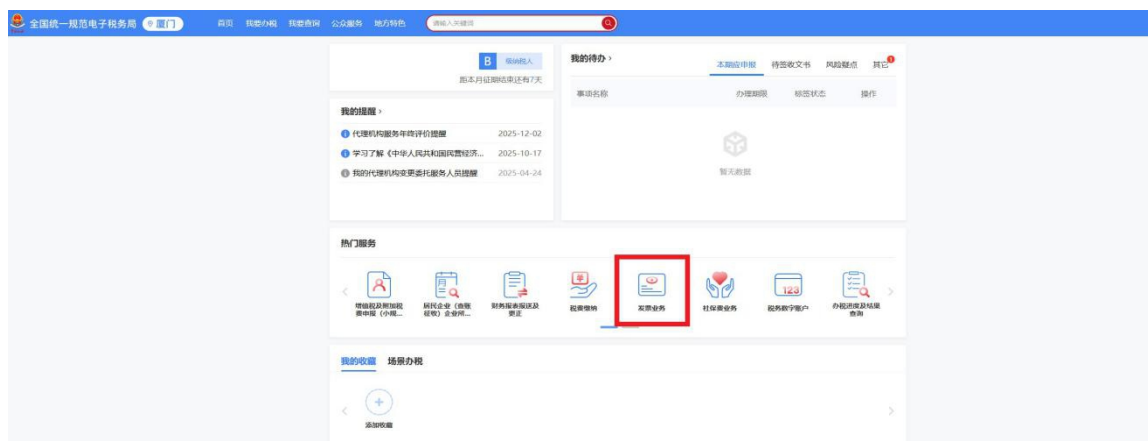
全国统一规范电子税务局 厦门 首页 我要办税 我要查询 公众服务 地方特色 请输入关键词

B 纳税人

距本月征期结束还有7天

我的提醒 ›

代理机构服务年终评价提醒 2025-12-02

学习了解《中华人民共和国民营经济... 2025-10-17

我的代理机构变更委托服务人员提醒 2025-04-24

我的待办 ›

本期应申报 待签收文书 风险疑点 其它

事项名称 办理期限 标签状态 操作

暂无数据

热门服务

增值税及附加税费申报（小规... 居民企业（查账征收）企业所... 财务报表报送及更正 税费缴纳 发票业务 社保费业务 税务数字账户 办税进度及结果查询

我的收藏 场景办税

添加收藏